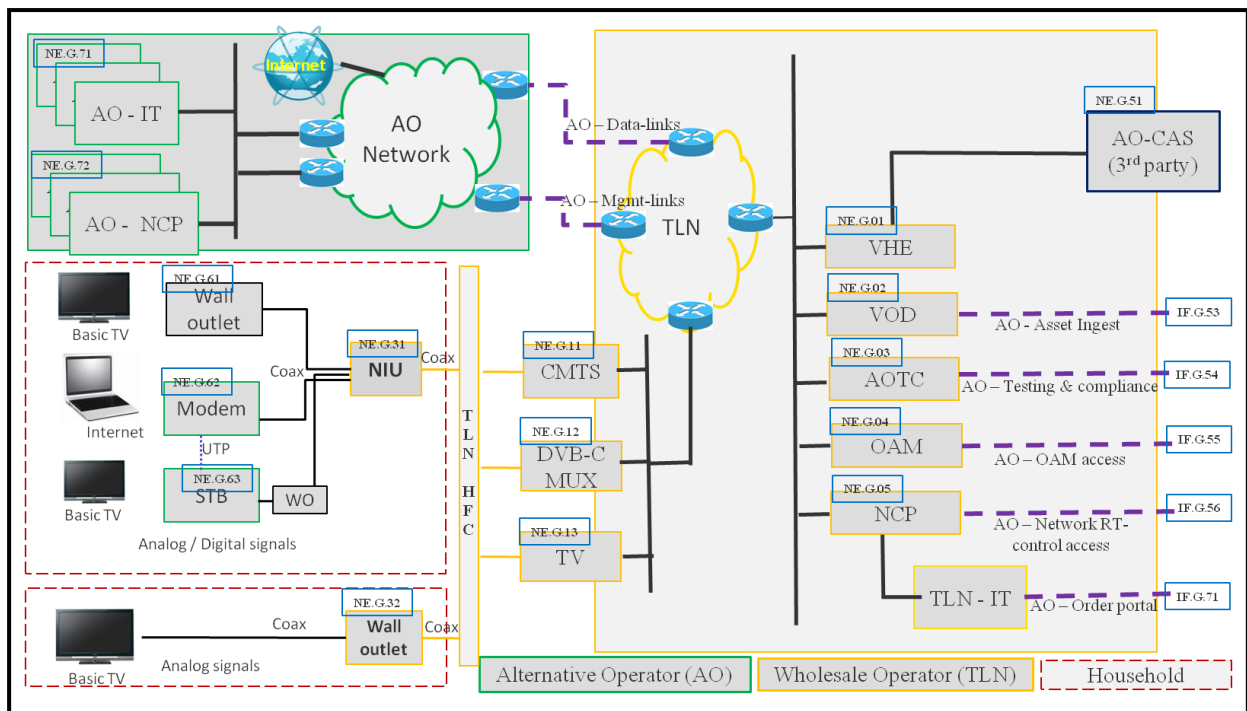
NE.G.71
AO - IT
NE.G.72
AO - NCP
Internet
AO Network
AO – Data-links
AO – Mgmt-links
TLN
NE.G.51
AO-CAS (3$^{rd}$ party)
NE.G.01
VHE
NE.G.02
VOD
AO - Asset Ingest
IF.G.53
NE.G.03
AOTC
AO – Testing & compliance
IF.G.54
NE.G.04
OAM
AO – OAM access
IF.G.55
NE.G.05
NCP
AO – Network RT-control access
IF.G.56
TLN - IT
AO – Order portal
IF.G.71
Basic TV
NE.G.61
Wall outlet
Coax
NE.G.31
NIU
Coax
Internet
NE.G.62
Modem
UTP
Basic TV
NE.G.63
STB
WO
Analog / Digital signals
TLN HFC
NE.G.11
CMTS
NE.G.12
DVB-C MUX
NE.G.13
TV
Basic TV
Coax
Analog signals
NE.G.32
Wall outlet
Coax
Alternative Operator (AO)
Wholesale Operator (TLN)
Household